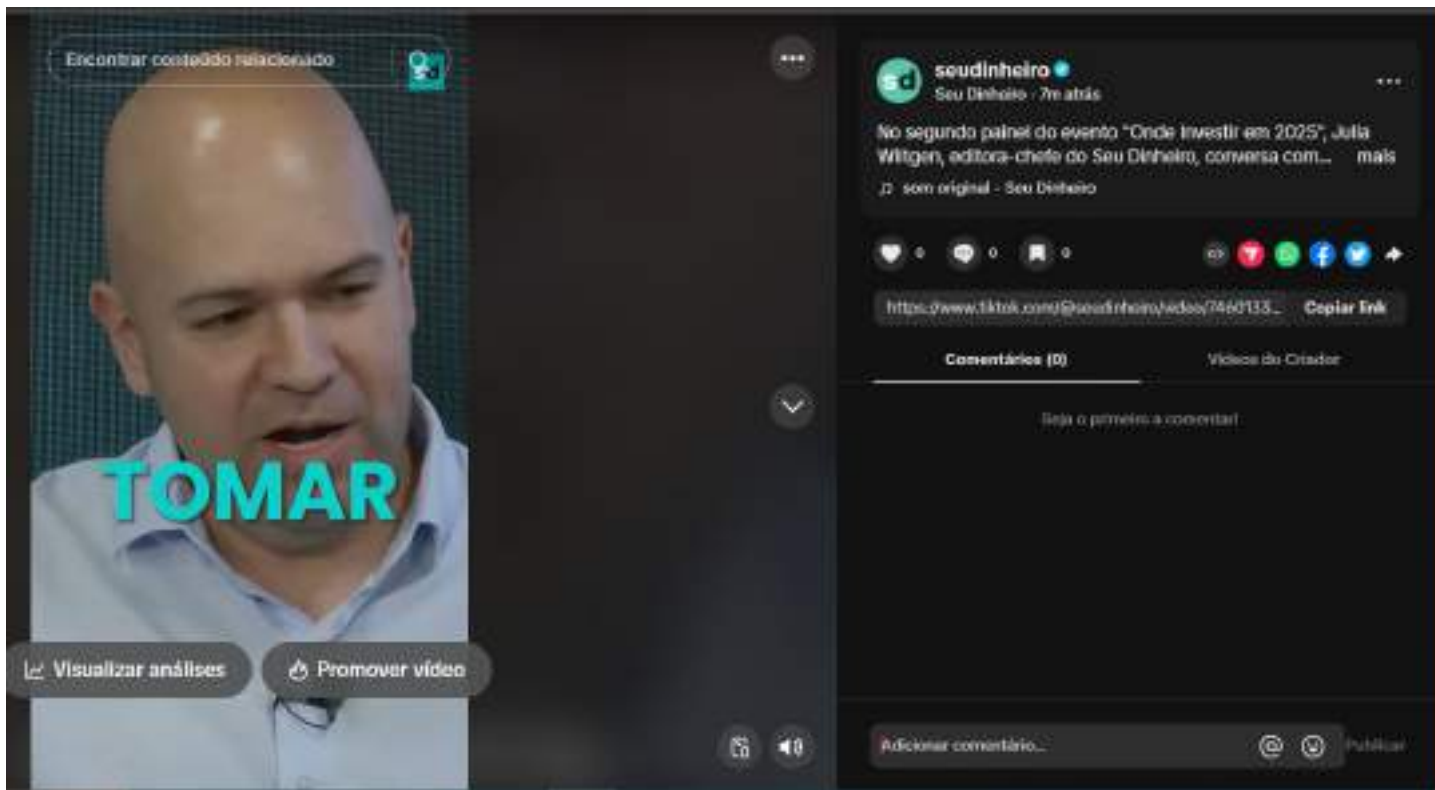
Encontrar conteúdo relacionado

TOMAR

Visualizar análises

Promover vídeo

seudinheiro
Seu Dinheiro · 7m atrás

No segundo painel do evento "Onde Investir em 2025", Julia Wiltgen, editora-chefe do Seu Dinheiro, conversa com... mais

som original - Seu Dinheiro

0 0 0

https://www.tiktok.com/@seudinheiro/video/74e0133... Copiar link

Comentários (0)

Vídeos do Criador

Seja o primeiro a comentar!

Adicionar comentário...

Publicar